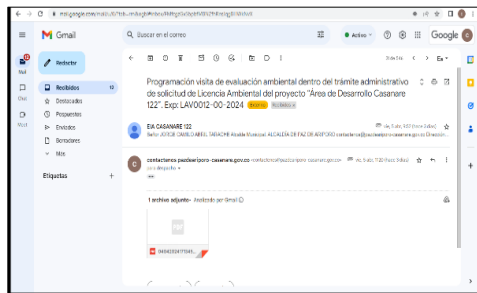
mail.google.com/mail/u/0/#inbox/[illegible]

Gmail

Buscar en el correo

Activo

Google

Mail

Chat

Meet

Redactar

Recibidos 10

Destacados

Pospuestos

Enviados

Borradores

Más

Etiquetas +

Programación visita de evaluación ambiental dentro del trámite administrativo de solicitud de Licencia Ambiental del proyecto "Área de Desarrollo Casanare 122". Exp: LAV0012-00-2024 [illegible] Recibidos ×

EIA CASANARE 122

Señor JORGE CAMILO ABRIL TARACHE Alcalde Municipal ALCALDÍA DE PAZ DE ARIPORO contactenos@pazdeariporo-casanare.gov.co Dirección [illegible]

contactenos pazdeariporo-casanare.gov.co <contactenos@pazdeariporo-casanare.gov.co>

para despacho

1 archivo adjunto · Analizado por Gmail

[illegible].pdf